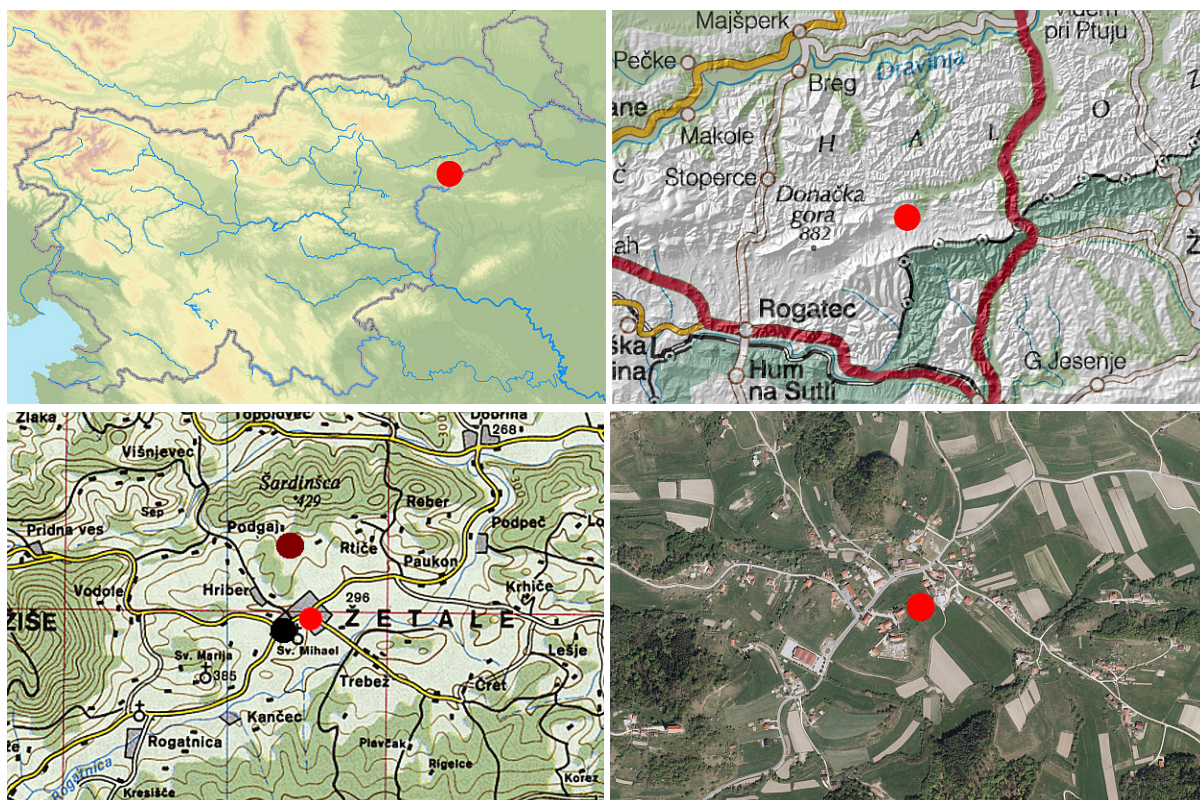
Majšperk
Videm pri Ptuju
Pečke
Dravinja
Breg
ane
Makole
H
A
L
O
č
Stoperce
Donačka gora
882
ah
Rogatec
ška ina
Hum na Sutli
G Jesenje
Ž

Zlaka
Topolovec
Dobrina
268
Višnjevec
Šardinšca
429
Sap
Reber
Pridna ves
Podgaj
Podpeč
Rtiče
Paukon
Vodole
Hriber
296
Krhiče
ZIŠE
ŽETALE
Sv. Mihael
Sv. Marija
385
Lešje
Trebež
Čret
Kančec
Rogatnica
Plavčak
Rigelce
Rogatnica
Kresišče
Korez